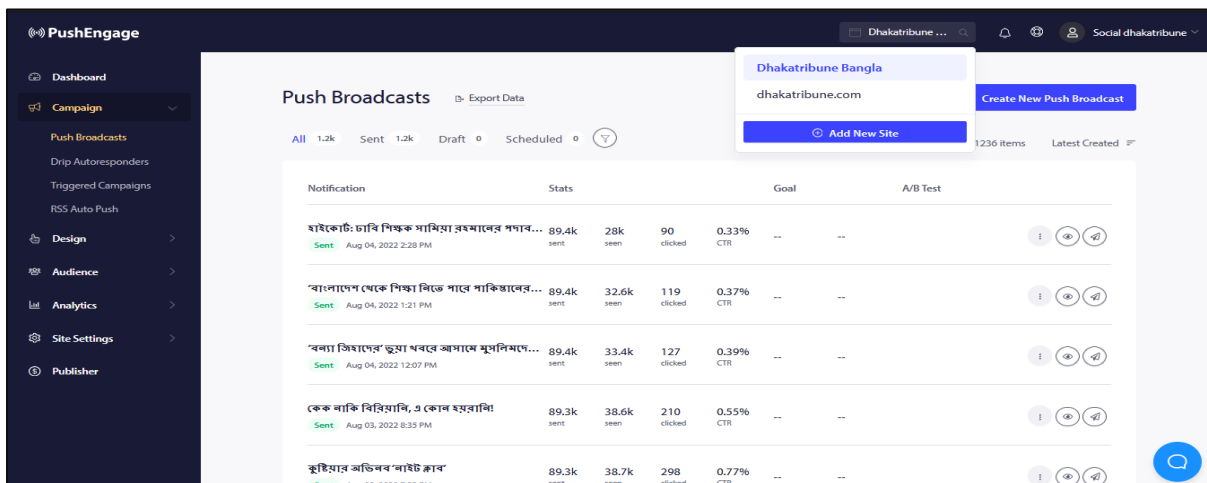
PushEngage

Dhakatribune ...

Social dhakatribune

Dashboard
Campaign
Push Broadcasts
Drip Autoresponders
Triggered Campaigns
RSS Auto Push
Design
Audience
Analytics
Site Settings
Publisher

Dhakatribune Bangla
dhakatribune.com
Add New Site

Push Broadcasts
Export Data
Create New Push Broadcast

All 1.2k Sent 1.2k Draft 0 Scheduled 0

1236 items
Latest Created

| Notification | Stats | | | | Goal | A/B Test |
|---|---|---|---|---|---|---|
| হাইকোর্ট: চাবি শিক্ষক সামিয়া রহমানের পদাব... Sent Aug 04, 2022 2:28 PM | 89.4k sent | 28k seen | 90 clicked | 0.33% CTR | -- | -- |
| 'বাংলাদেশ থেকে শিক্ষা নিতে পারে পাকিস্তানের... Sent Aug 04, 2022 1:21 PM | 89.4k sent | 32.6k seen | 119 clicked | 0.37% CTR | -- | -- |
| 'বন্য জিহাদের' ভুয়া খবরে আসামে মুসলিমদে... Sent Aug 04, 2022 12:07 PM | 89.4k sent | 33.4k seen | 127 clicked | 0.39% CTR | -- | -- |
| কেক নাকি বিরিয়ানি, এ কোন হয়রানি! Sent Aug 03, 2022 8:35 PM | 89.3k sent | 38.6k seen | 210 clicked | 0.55% CTR | -- | -- |
| কুষ্টিয়ার অভিনব 'নাইট ক্লাব' | 89.3k | 38.7k | 298 | 0.77% | | |